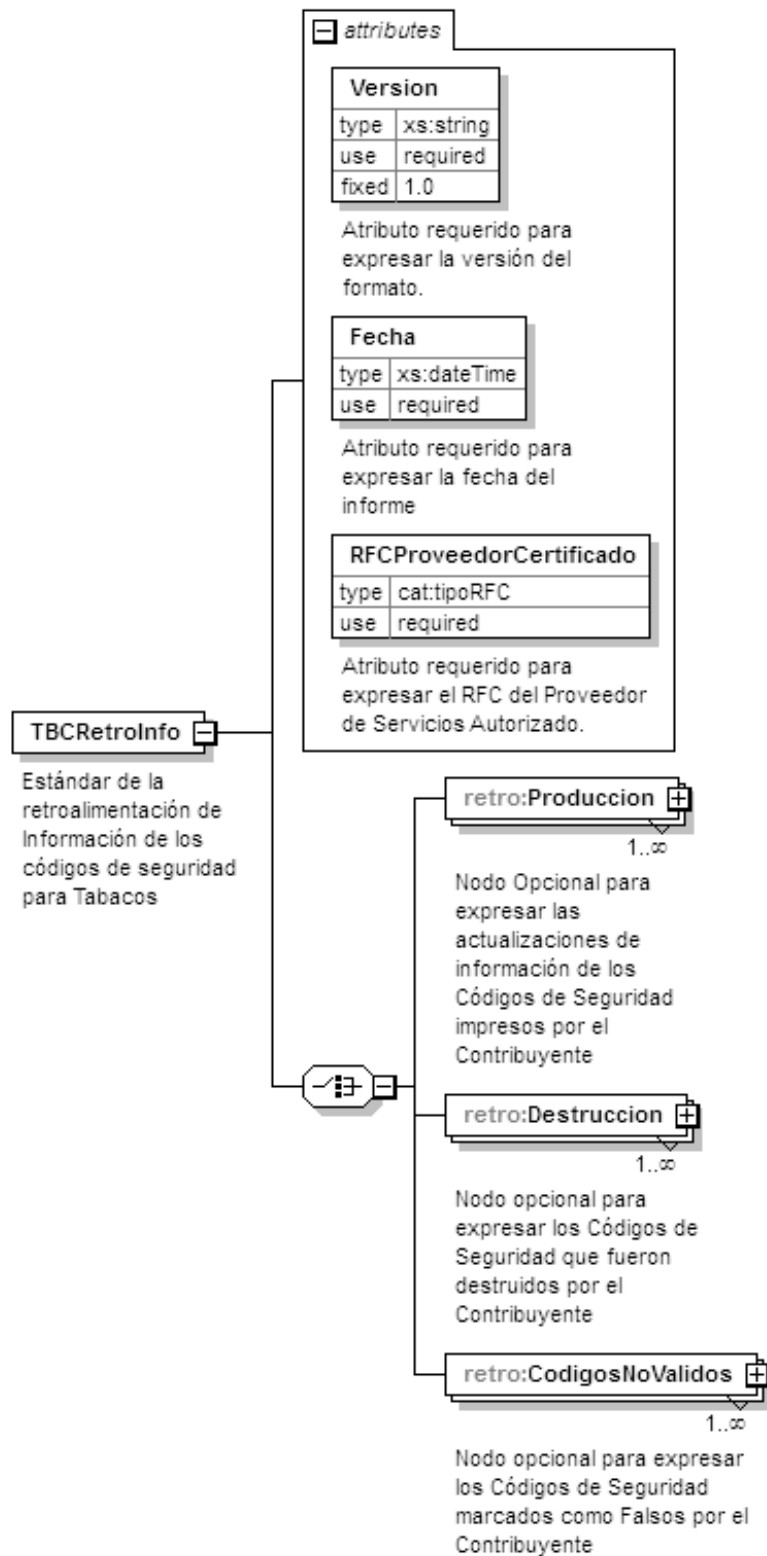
attributes

Version

| type | xs:string |
|---|---|
| use | required |
| fixed | 1.0 |

Atributo requerido para expresar la versión del formato.

Fecha

| type | xs:dateTime |
|---|---|
| use | required |

Atributo requerido para expresar la fecha del informe

RFCProveedorCertificado

| type | cat:tipoRFC |
|---|---|
| use | required |

Atributo requerido para expresar el RFC del Proveedor de Servicios Autorizado.

TBCRetroInfo

Estándar de la retroalimentación de Información de los códigos de seguridad para Tabacos

retro:Produccion

1..∞

Nodo Opcional para expresar las actualizaciones de información de los Códigos de Seguridad impresos por el Contribuyente

retro:Destruccion

1..∞

Nodo opcional para expresar los Códigos de Seguridad que fueron destruidos por el Contribuyente

retro:CodigosNoValidos

1..∞

Nodo opcional para expresar los Códigos de Seguridad marcados como Falsos por el Contribuyente